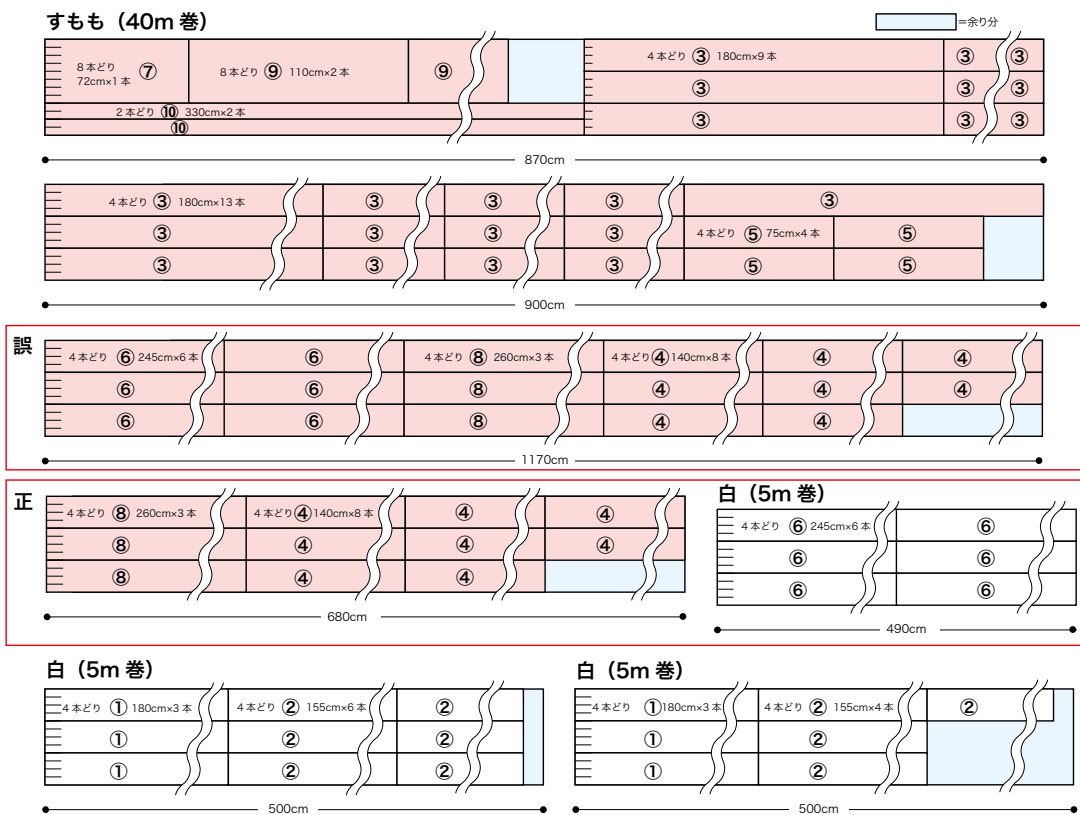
すもも（40m 巻）

=余り分

8 本どり ⑦ 72cm×1 本

8 本どり ⑨ 110cm×2 本

⑨

4 本どり ③ 180cm×9 本

③ ③

③

③ ③

2 本どり ⑩ 330cm×2 本

⑩

③

③ ③

870cm

4 本どり ③ 180cm×13 本

③ ③ ③ ③

③ ③ ③ ③ ③

4 本どり ⑤ 75cm×4 本

⑤

③ ③ ③ ③ ③

⑤ ⑤

900cm

誤

4 本どり ⑥ 245cm×6 本

⑥

4 本どり ⑧ 260cm×3 本

4 本どり ④ 140cm×8 本

④ ④

⑥ ⑥ ⑧ ④ ④ ④

⑥ ⑥ ⑧ ④ ④

1170cm

正

4 本どり ⑧ 260cm×3 本

4 本どり ④ 140cm×8 本

④ ④

⑧ ④ ④ ④

⑧ ④ ④

680cm

白（5m 巻）

4 本どり ⑥ 245cm×6 本

⑥

⑥ ⑥

⑥ ⑥

490cm

白（5m 巻）

4 本どり ① 180cm×3 本

4 本どり ② 155cm×6 本

②

① ② ②

① ② ②

500cm

白（5m 巻）

4 本どり ① 180cm×3 本

4 本どり ② 155cm×4 本

②

① ②

① ②

500cm